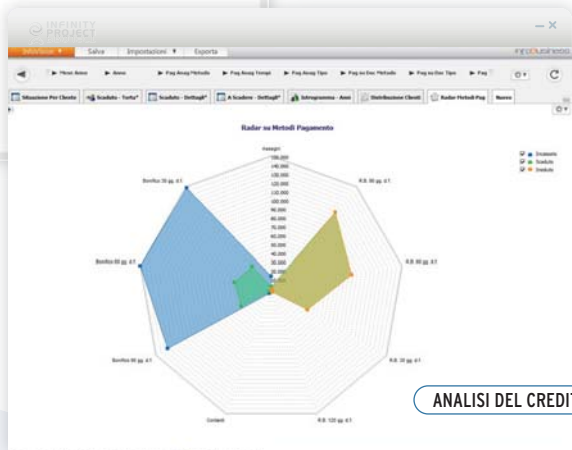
INFINITY PROJECT

– ×

Infobusiness ▼ | Salva | Impostazioni ▼ | Esporta

infobusiness

◀ | Mese Anno | Anno | Pag Anag Metodo | Pag Anag Tempi | Pag Anag Tipo | Pag su Doc Metodo | Pag su Doc Tipo | Pag

Situazione Per Cliente | Scaduto - Torta | Scaduto - Dettagli | A Scadere - Dettagli | Istogramma - Anni | Distribuzione Clienti | Radar Metodi Pag | Nuovo

Radar su Metodi Pagamento

Omaggio

160.000
150.000
140.000
130.000
120.000
110.000
100.000
90.000
80.000
70.000
60.000
50.000
40.000
30.000
20.000
10.000

Incassato
Scaduto
Insoluto

Bonifico 30 gg. d.f.

R.B. 60 gg. d.f.

Bonifico 60 gg. d.f.

R.B. 90 gg. d.f.

Bonifico 90 gg. d.f.

R.B. 30 gg. d.f.

Contanti

R.B. 120 gg. d.f.

ANALISI DEL CREDIT